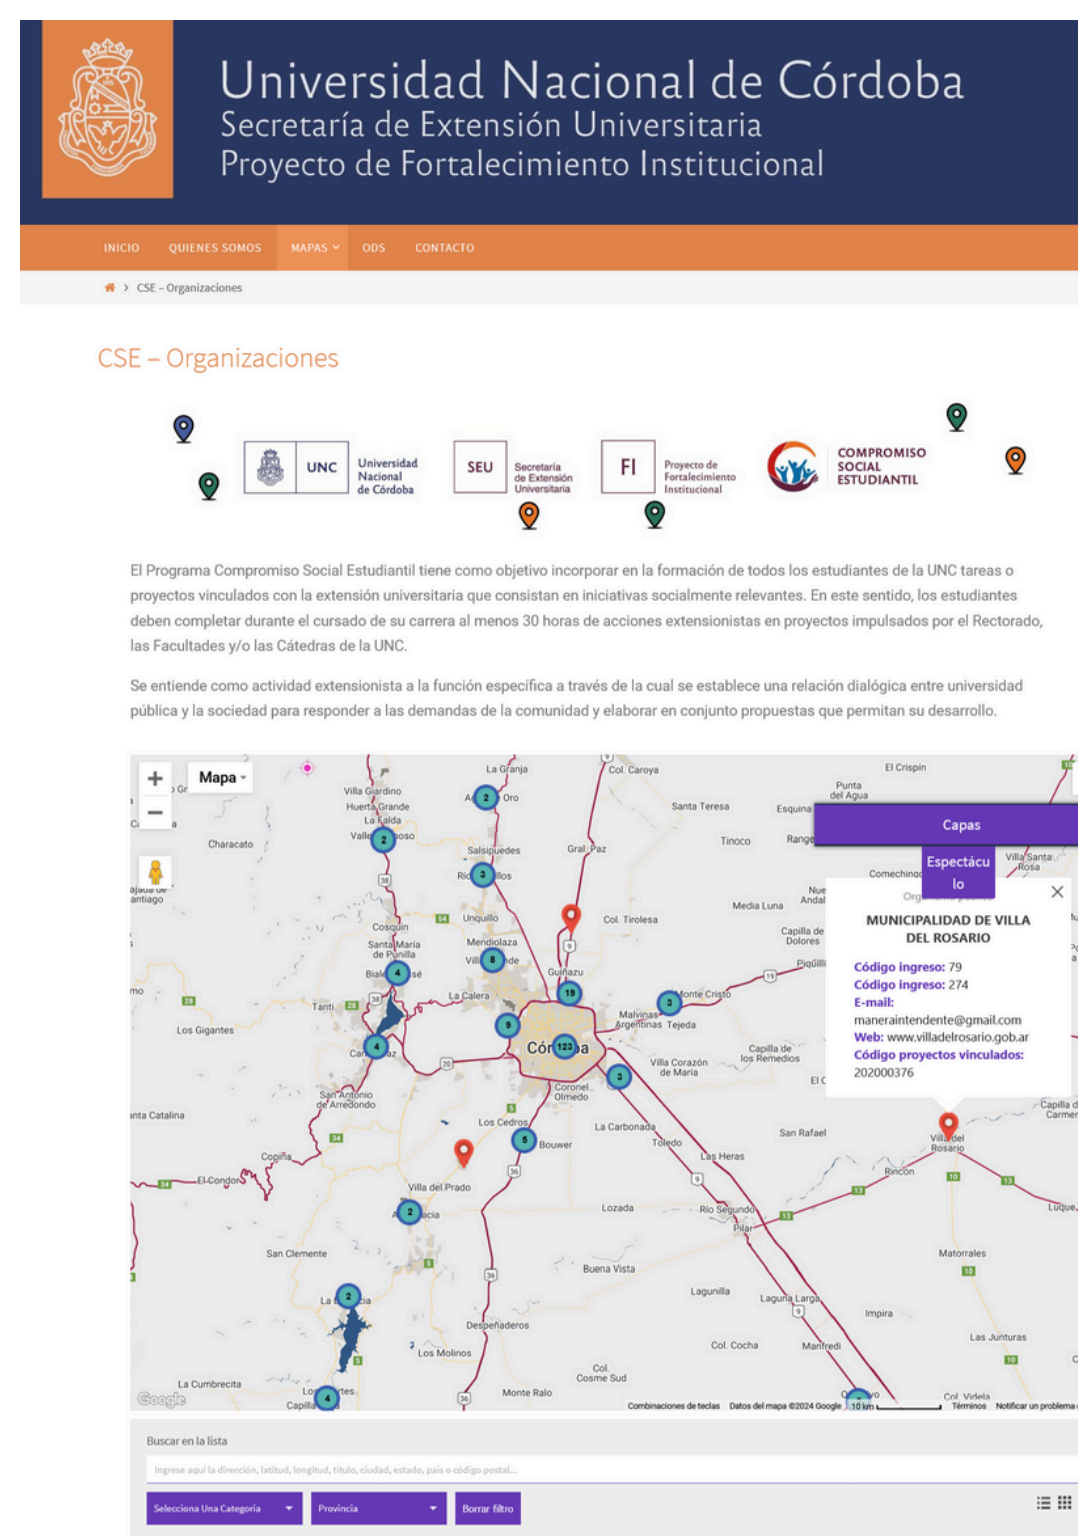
Universidad Nacional de Córdoba
Secretaría de Extensión Universitaria
Proyecto de Fortalecimiento Institucional

INICIO QUIENES SOMOS MAPAS ODS CONTACTO

CSE – Organizaciones

CSE – Organizaciones

UNC Universidad Nacional de Córdoba SEU Secretaría de Extensión Universitaria FI Proyecto de Fortalecimiento Institucional COMPROMISO SOCIAL ESTUDIANTIL

El Programa Compromiso Social Estudiantil tiene como objetivo incorporar en la formación de todos los estudiantes de la UNC tareas o proyectos vinculados con la extensión universitaria que consistan en iniciativas socialmente relevantes. En este sentido, los estudiantes deben completar durante el cursado de su carrera al menos 30 horas de acciones extensionistas en proyectos impulsados por el Rectorado, las Facultades y/o las Cátedras de la UNC.

Se entiende como actividad extensionista a la función específica a través de la cual se establece una relación dialógica entre universidad pública y la sociedad para responder a las demandas de la comunidad y elaborar en conjunto propuestas que permitan su desarrollo.

Mapa

Capas
Espectáculo

MUNICIPALIDAD DE VILLA DEL ROSARIO
Código ingreso: 79
Código ingreso: 274
E-mail:
maneraintendente@gmail.com
Web: www.villadelrosario.gob.ar
Código proyectos vinculados:
202000376

La Granja Col. Caroya El Crispin Villa Giardino Huerta Grande La Falda Punta del Agua Santa Teresa Esquina Characato Tinoco Salsipuedes Gral. Paz Comechingones Villa Santa Rosa Unquillo Col. Tirolesa Media Luna Cosquín Mendiolaza Capilla de Dolores Santa María de Punilla Guiñazu Piquillín Tanti La Calera Monte Cristo Los Gigantes Malvinas Argentinas Tejeda Córdoba Villa Corazón de María Capilla de los Remedios San Antonio de Arredondo Coronel Olmedo Santa Catalina Los Cedros La Carbonada San Rafael Villa del Rosario Bouwer Toledo Las Heras Copina El Condor Rincón Villa del Prado Lozada Río Segundo Pilar San Clemente Buena Vista Matorrales Lagunilla Laguna Larga Impira Despeñaderos Los Molinos Col. Cocha Manfredi Las Junturas Col. Cosme Sud La Cumbrecita Monte Ralo Col. Videla

Google Combinaciones de teclas Datos del mapa ©2024 Google 10 km Términos Notificar un problema

Buscar en la lista
Ingrese aquí la dirección, latitud, longitud, título, ciudad, estado, país o código postal...
Selecciona Una Categoría Provincia Borrar filtro